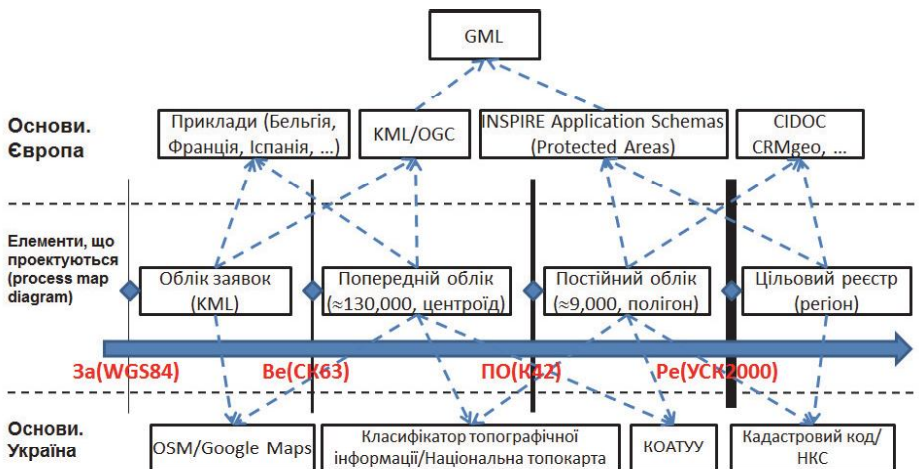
GML

Основи. Європа

Приклади (Бельгія, Франція, Іспанія, ...)

KML/OGC

INSPIRE Application Schemas (Protected Areas)

CIDOC CRMgeo, ...

Елементи, що проектуються (process map diagram)

Облік заявок (KML)

Попередній облік (≈130,000, центроїд)

Постійний облік (≈9,000, полігон)

Цільовий реєстр (регіон)

За(WGS84)

Ве(СК63)

ПО(К42)

Ре(УСК2000)

Основи. Україна

OSM/Google Maps

Класифікатор топографічної інформації/Національна топокарта

КОАТУУ

Кадастровий код/ НКС